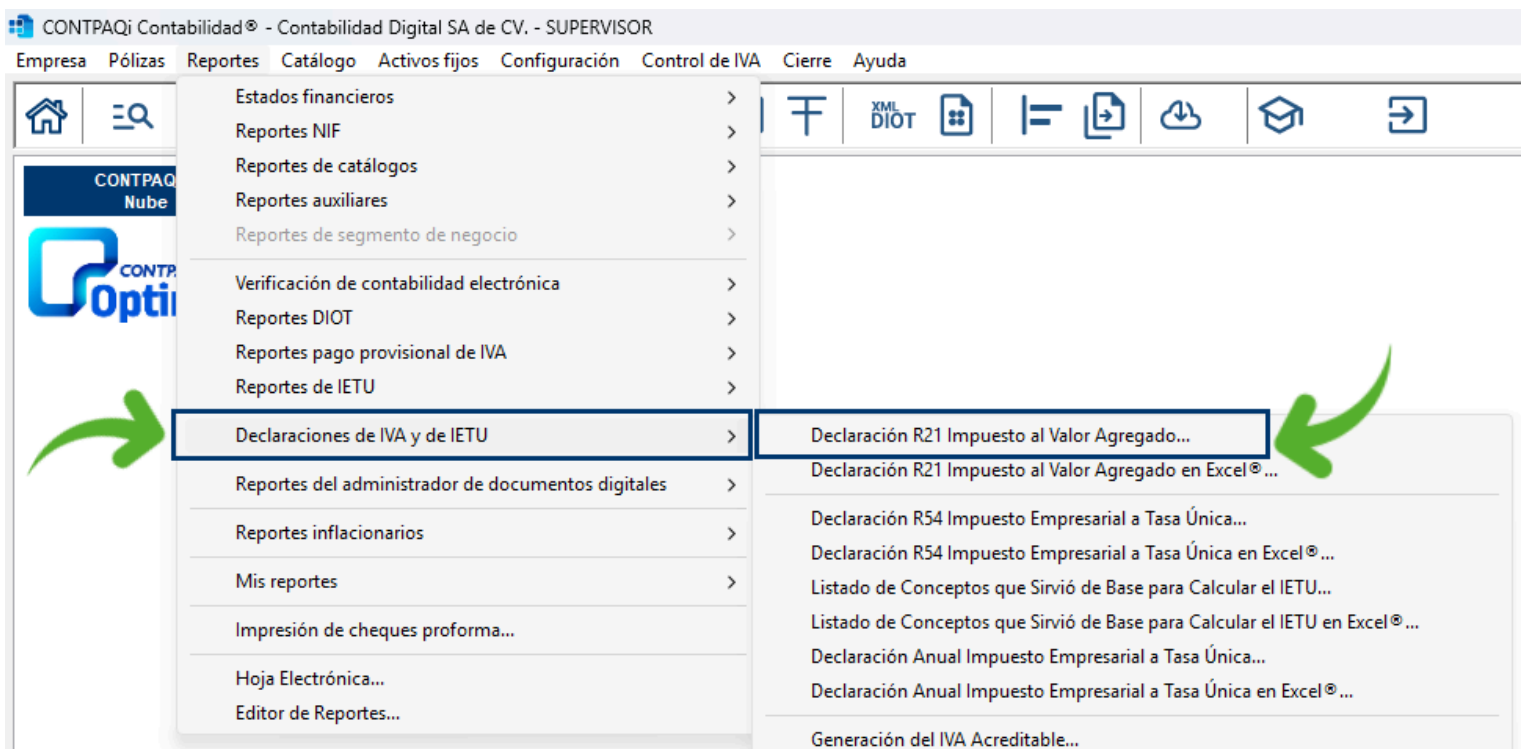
CONTPAQi Contabilidad® - Contabilidad Digital SA de CV. - SUPERVISOR

Empresa Pólizas Reportes Catálogo Activos fijos Configuración Control de IVA Cierre Ayuda

XML DIOT

CONTPAQ Nube

CONTP Opti

Estados financieros
Reportes NIF
Reportes de catálogos
Reportes auxiliares
Reportes de segmento de negocio
Verificación de contabilidad electrónica
Reportes DIOT
Reportes pago provisional de IVA
Reportes de IETU
Declaraciones de IVA y de IETU
Reportes del administrador de documentos digitales
Reportes inflacionarios
Mis reportes
Impresión de cheques proforma...
Hoja Electrónica...
Editor de Reportes...

Declaración R21 Impuesto al Valor Agregado...
Declaración R21 Impuesto al Valor Agregado en Excel®...
Declaración R54 Impuesto Empresarial a Tasa Única...
Declaración R54 Impuesto Empresarial a Tasa Única en Excel®...
Listado de Conceptos que Sirvió de Base para Calcular el IETU...
Listado de Conceptos que Sirvió de Base para Calcular el IETU en Excel®...
Declaración Anual Impuesto Empresarial a Tasa Única...
Declaración Anual Impuesto Empresarial a Tasa Única en Excel®...
Generación del IVA Acreditable...